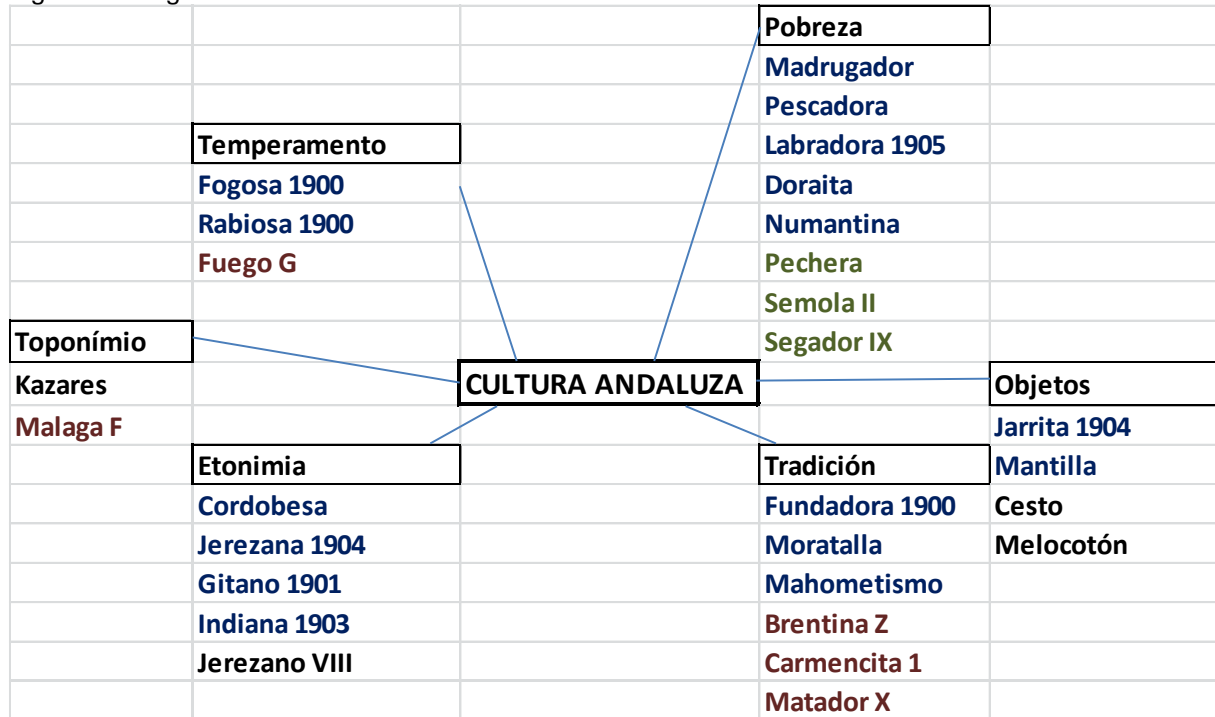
Pobreza
Madrugador
Pescadora
Labradora 1905
Doraita
Numantina
Pechera
Semola II
Segador IX

Temperamento
Fogosa 1900
Rabiosa 1900
Fuego G

Toponímio
Kazares
Malaga F

CULTURA ANDALUZA

Objetos
Jarrita 1904
Mantilla
Cesto
Melocotón

Etonimia
Cordobesa
Jerezana 1904
Gitano 1901
Indiana 1903
Jerezano VIII

Tradición
Fundadora 1900
Moratalla
Mahometismo
Brentina Z
Carmencita 1
Matador X